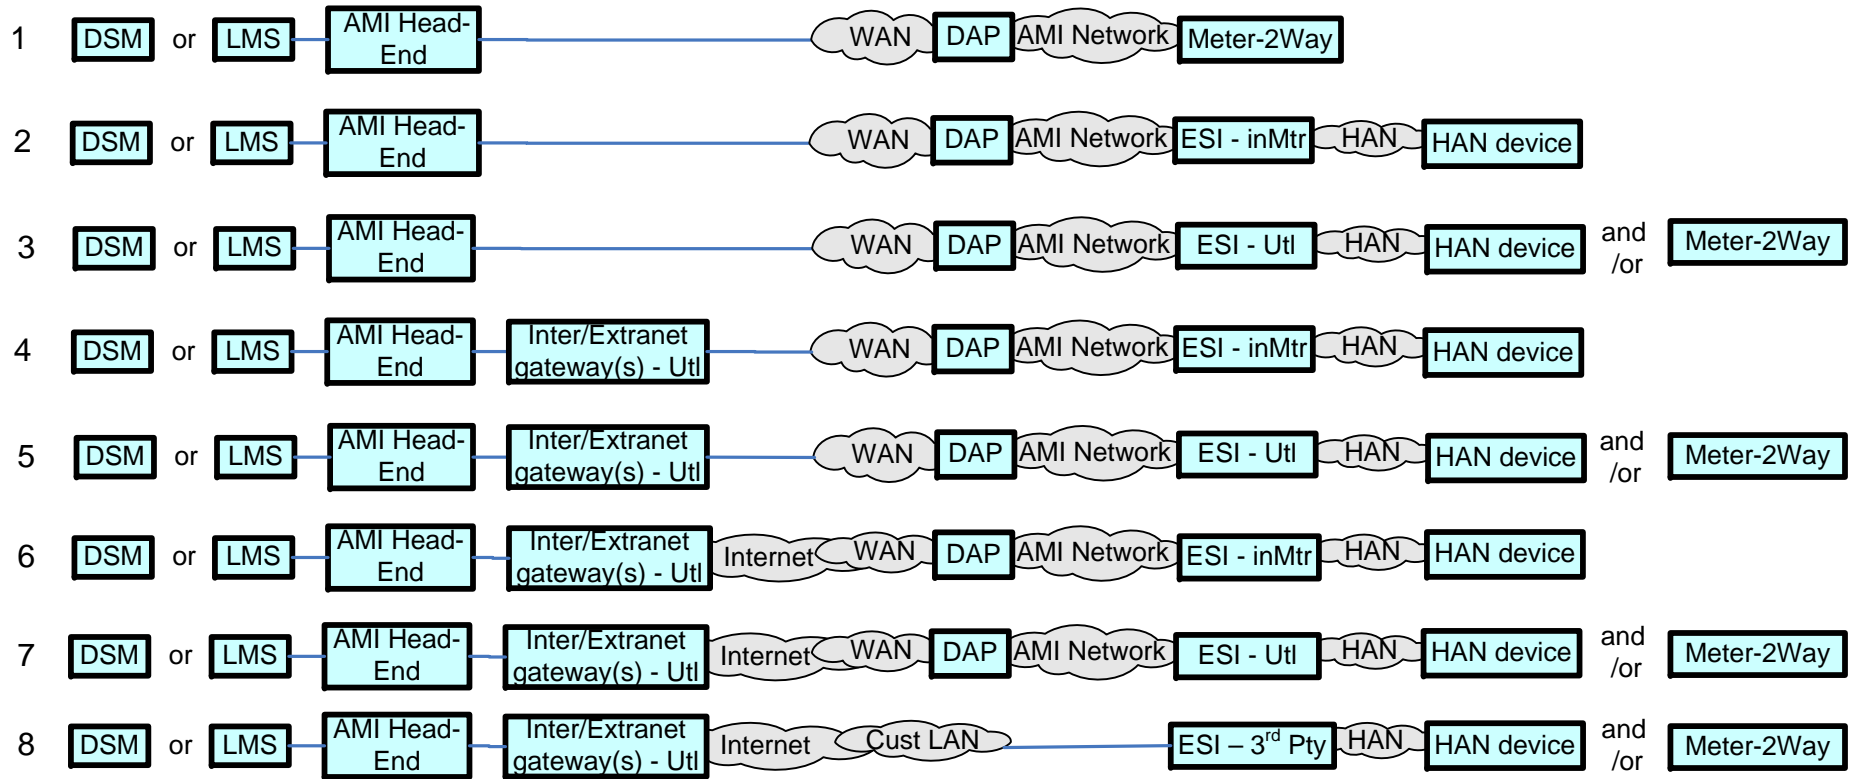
1 DSM or LMS AMI Head-End WAN DAP AMI Network Meter-2Way

2 DSM or LMS AMI Head-End WAN DAP AMI Network ESI - inMtr HAN HAN device

3 DSM or LMS AMI Head-End WAN DAP AMI Network ESI - Utl HAN HAN device and /or Meter-2Way

4 DSM or LMS AMI Head-End Inter/Extranet gateway(s) - Utl WAN DAP AMI Network ESI - inMtr HAN HAN device

5 DSM or LMS AMI Head-End Inter/Extranet gateway(s) - Utl WAN DAP AMI Network ESI - Utl HAN HAN device and /or Meter-2Way

6 DSM or LMS AMI Head-End Inter/Extranet gateway(s) - Utl Internet WAN DAP AMI Network ESI - inMtr HAN HAN device

7 DSM or LMS AMI Head-End Inter/Extranet gateway(s) - Utl Internet WAN DAP AMI Network ESI - Utl HAN HAN device and /or Meter-2Way

8 DSM or LMS AMI Head-End Inter/Extranet gateway(s) - Utl Internet Cust LAN ESI – 3$^{rd}$ Pty HAN HAN device and /or Meter-2Way